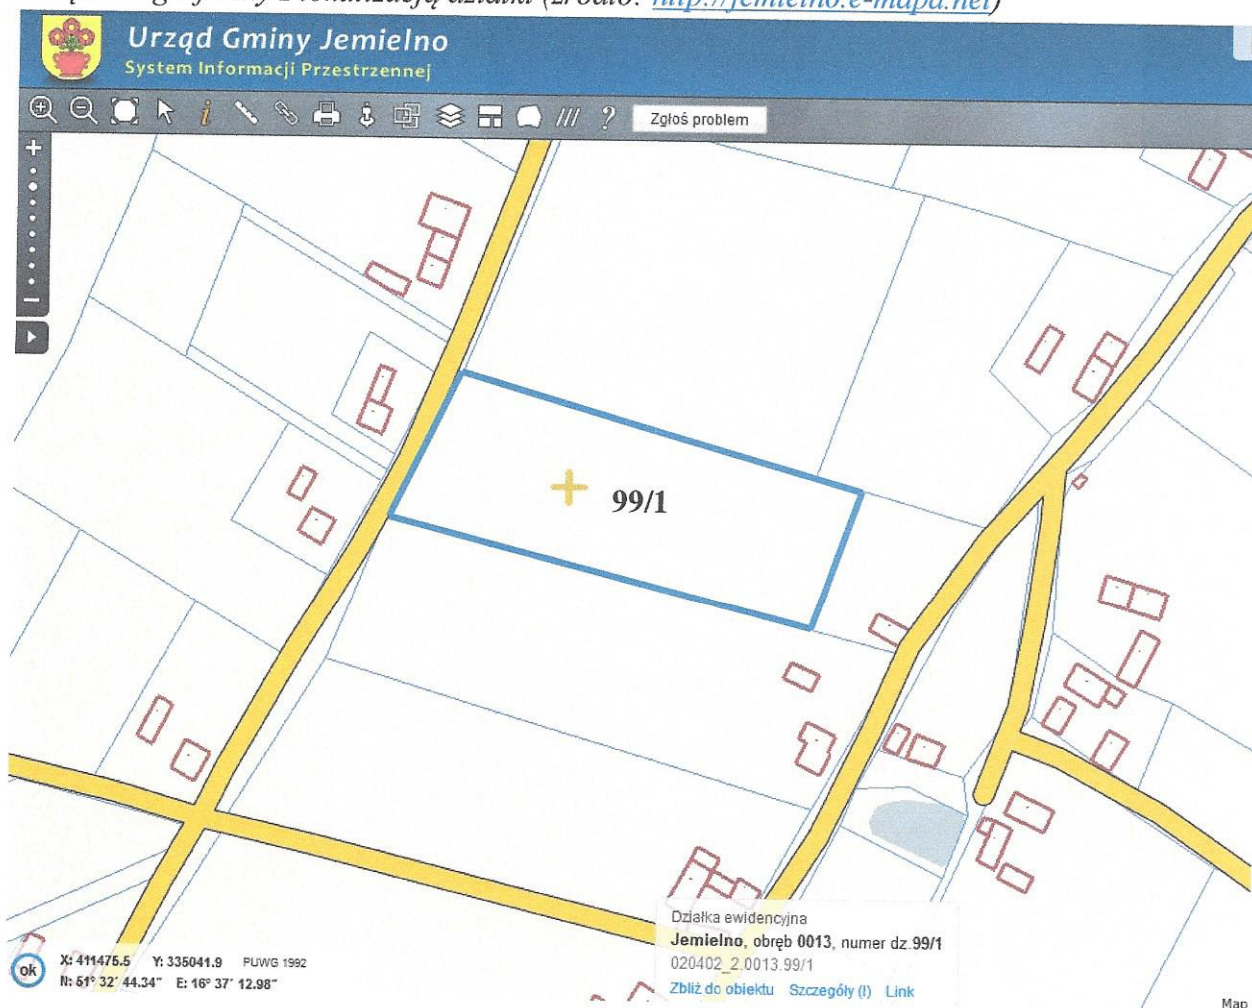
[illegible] graficzny z lokalizacją działki (źródło: http://jemielno.e-mapa.net)

Urząd Gminy Jemielno
System Informacji Przestrzennej

Zgłoś problem

99/1

Działka ewidencyjna
Jemielno, obręb 0013, numer dz. 99/1
020402_2.0013.99/1
Zbliż do obiektu Szczegóły (I) Link

ok X: 411475.5 Y: 335041.9 PUWG 1992
N: 51° 32' 44.34" E: 16° 37' 12.98"

Map